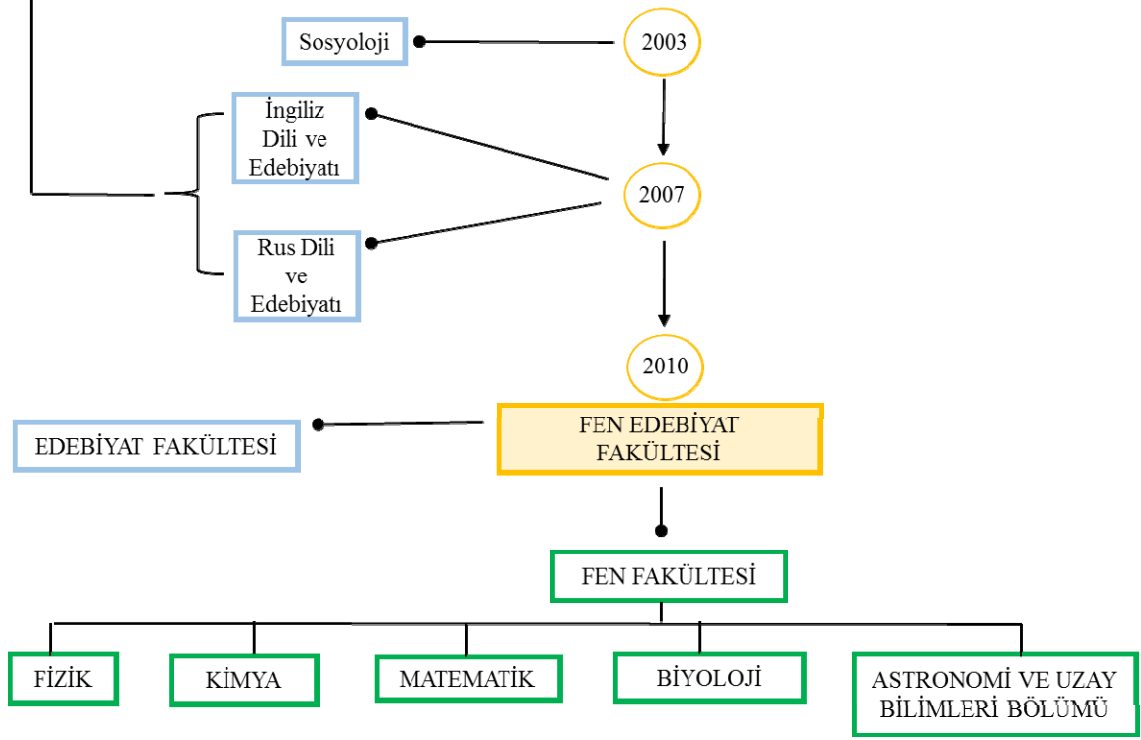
Sosyoloji

2003

İngiliz Dili ve Edebiyatı

2007

Rus Dili ve Edebiyatı

2010

EDEBİYAT FAKÜLTESİ

FEN EDEBİYAT FAKÜLTESİ

FEN FAKÜLTESİ

FİZİK

KİMYA

MATEMATİK

BİYOLOJİ

ASTRONOMİ VE UZAY BİLİMLERİ BÖLÜMÜ